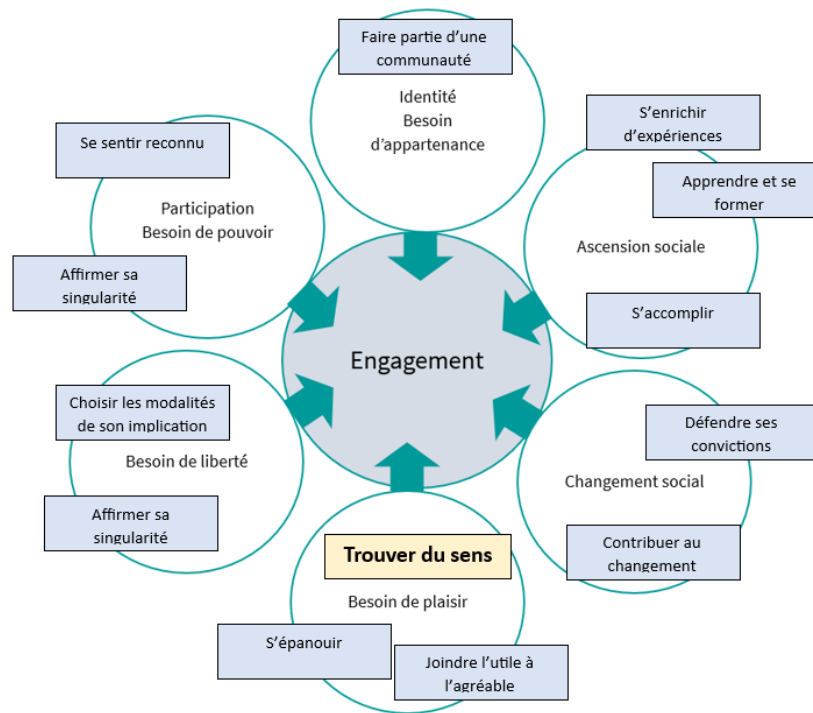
Faire partie d'une communauté

Identité
Besoin d'appartenance

S'enrichir d'expériences

Apprendre et se former

Ascension sociale

S'accomplir

Se sentir reconnu

Participation
Besoin de pouvoir

Affirmer sa singularité

Engagement

Choisir les modalités de son implication

Besoin de liberté

Affirmer sa singularité

Défendre ses convictions

Changement social

Contribuer au changement

Trouver du sens

Besoin de plaisir

S'épanouir

Joindre l'utile à l'agréable